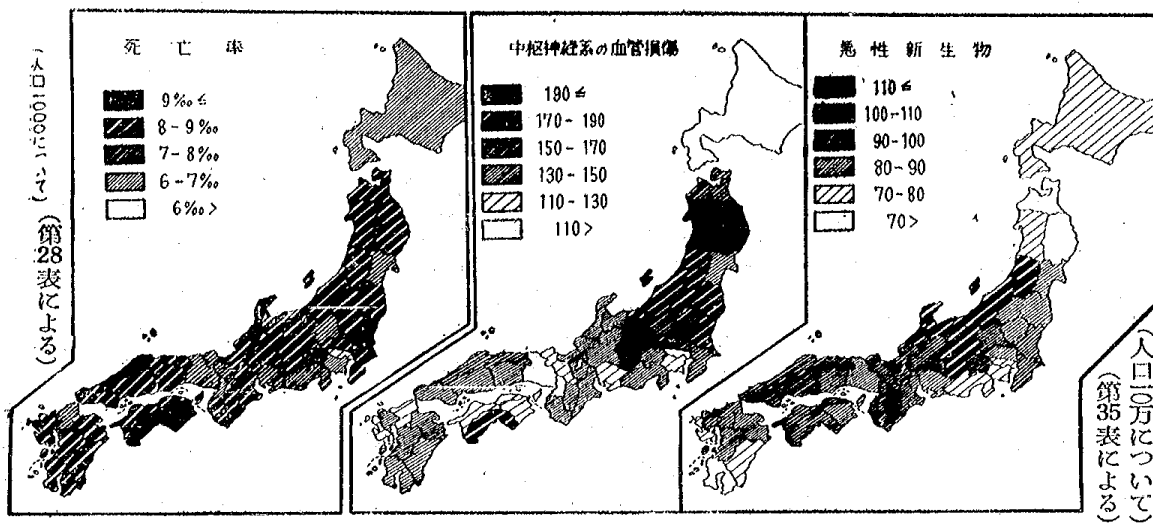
(人口1000について)(第28表による)

死亡率

9‰≦
8－9‰
7－8‰
6－7‰
6‰＞

中枢神経系の血管損傷

190≦
170－190
150－170
130－150
110－130
110＞

悪性新生物

110≦
100－110
90－100
80－90
70－80
70＞

(人口10万について)(第35表による)